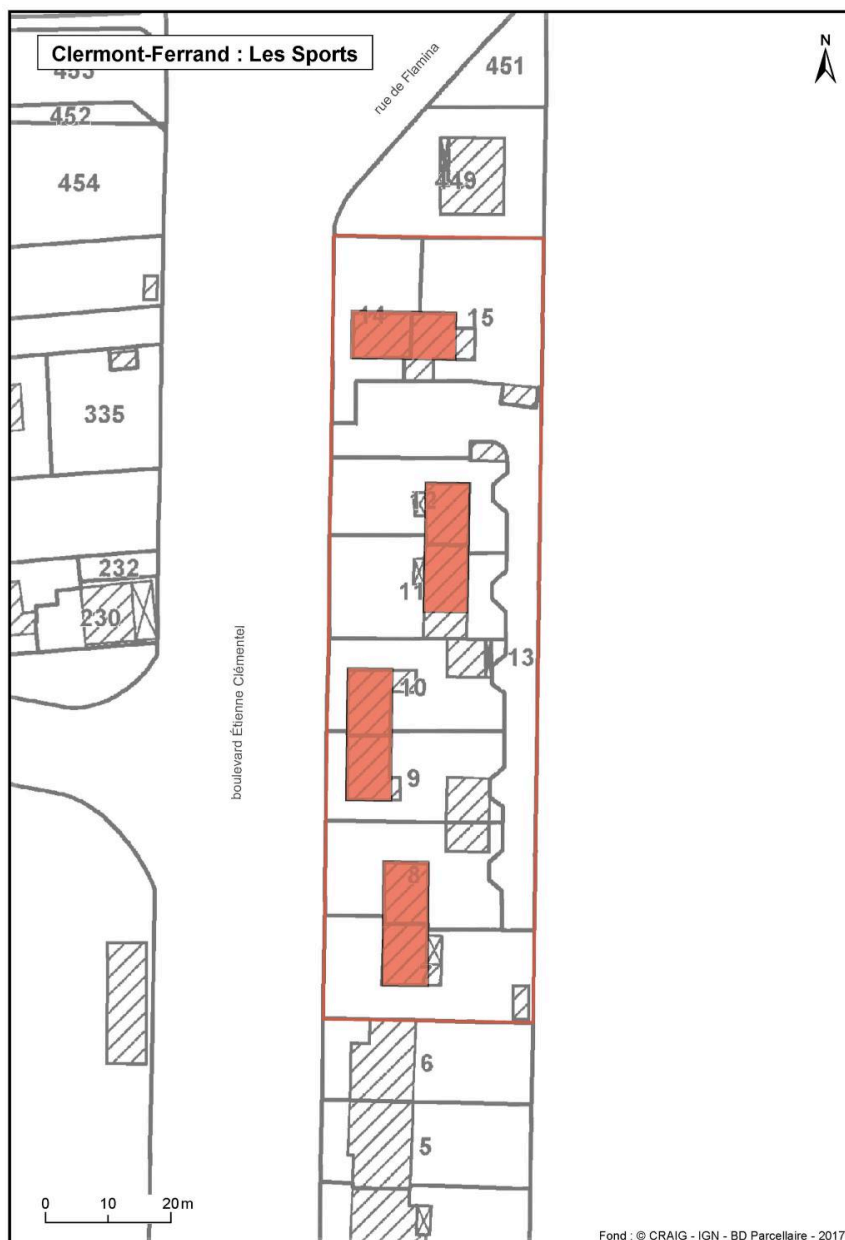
Clermont-Ferrand : Les Sports

N

453

rue de Flamina

451

452

454

449

14

15

335

12

11

232

230

13

10

boulevard Étienne Clémentel

9

8

6

5

0 10 20 m

Fond : © CRAIG - IGN - BD Parcellaire - 2017